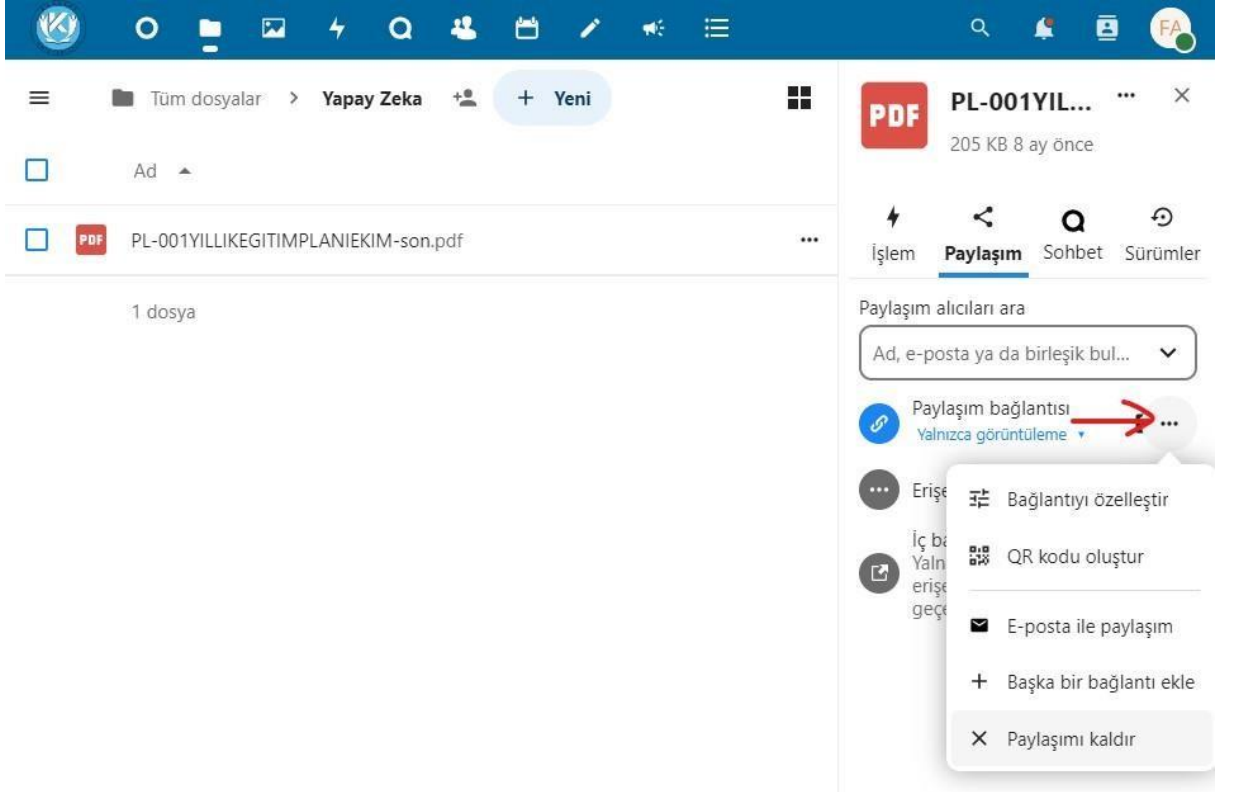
FA

Tüm dosyalar > Yapay Zeka + Yeni

Ad

PDF PL-001YILLIKEGITIMPLANIEKIM-son.pdf ...

1 dosya

PDF PL-001YIL... ... ×

205 KB 8 ay önce

İşlem Paylaşım Sohbet Sürümler

Paylaşım alıcıları ara

Ad, e-posta ya da birleşik bul...

Paylaşım bağlantısı
Yalnızca görüntüleme

Erişe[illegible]

İç ba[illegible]
Yaln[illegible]
erişe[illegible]
geçe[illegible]

Bağlantıyı özelleştir

QR kodu oluştur

E-posta ile paylaşım

Başka bir bağlantı ekle

Paylaşımı kaldır